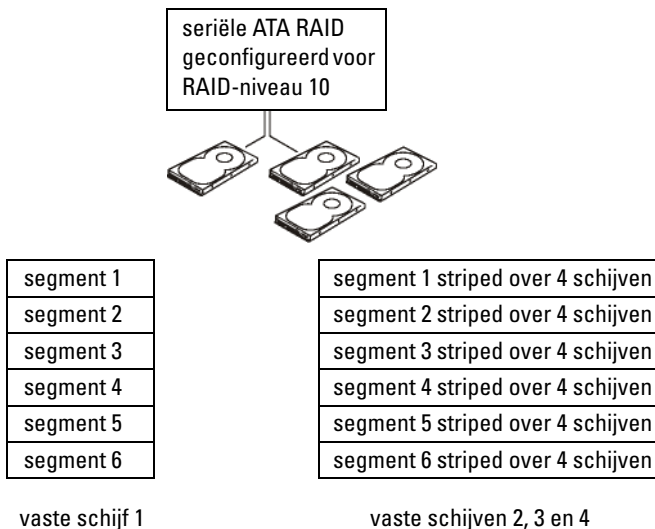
seriële ATA RAID geconfigureerd voor RAID-niveau 10

| segment 1 |
|---|
| segment 2 |
| segment 3 |
| segment 4 |
| segment 5 |
| segment 6 |

vaste schijf 1

| segment 1 striped over 4 schijven |
|---|
| segment 2 striped over 4 schijven |
| segment 3 striped over 4 schijven |
| segment 4 striped over 4 schijven |
| segment 5 striped over 4 schijven |
| segment 6 striped over 4 schijven |

vaste schijven 2, 3 en 4